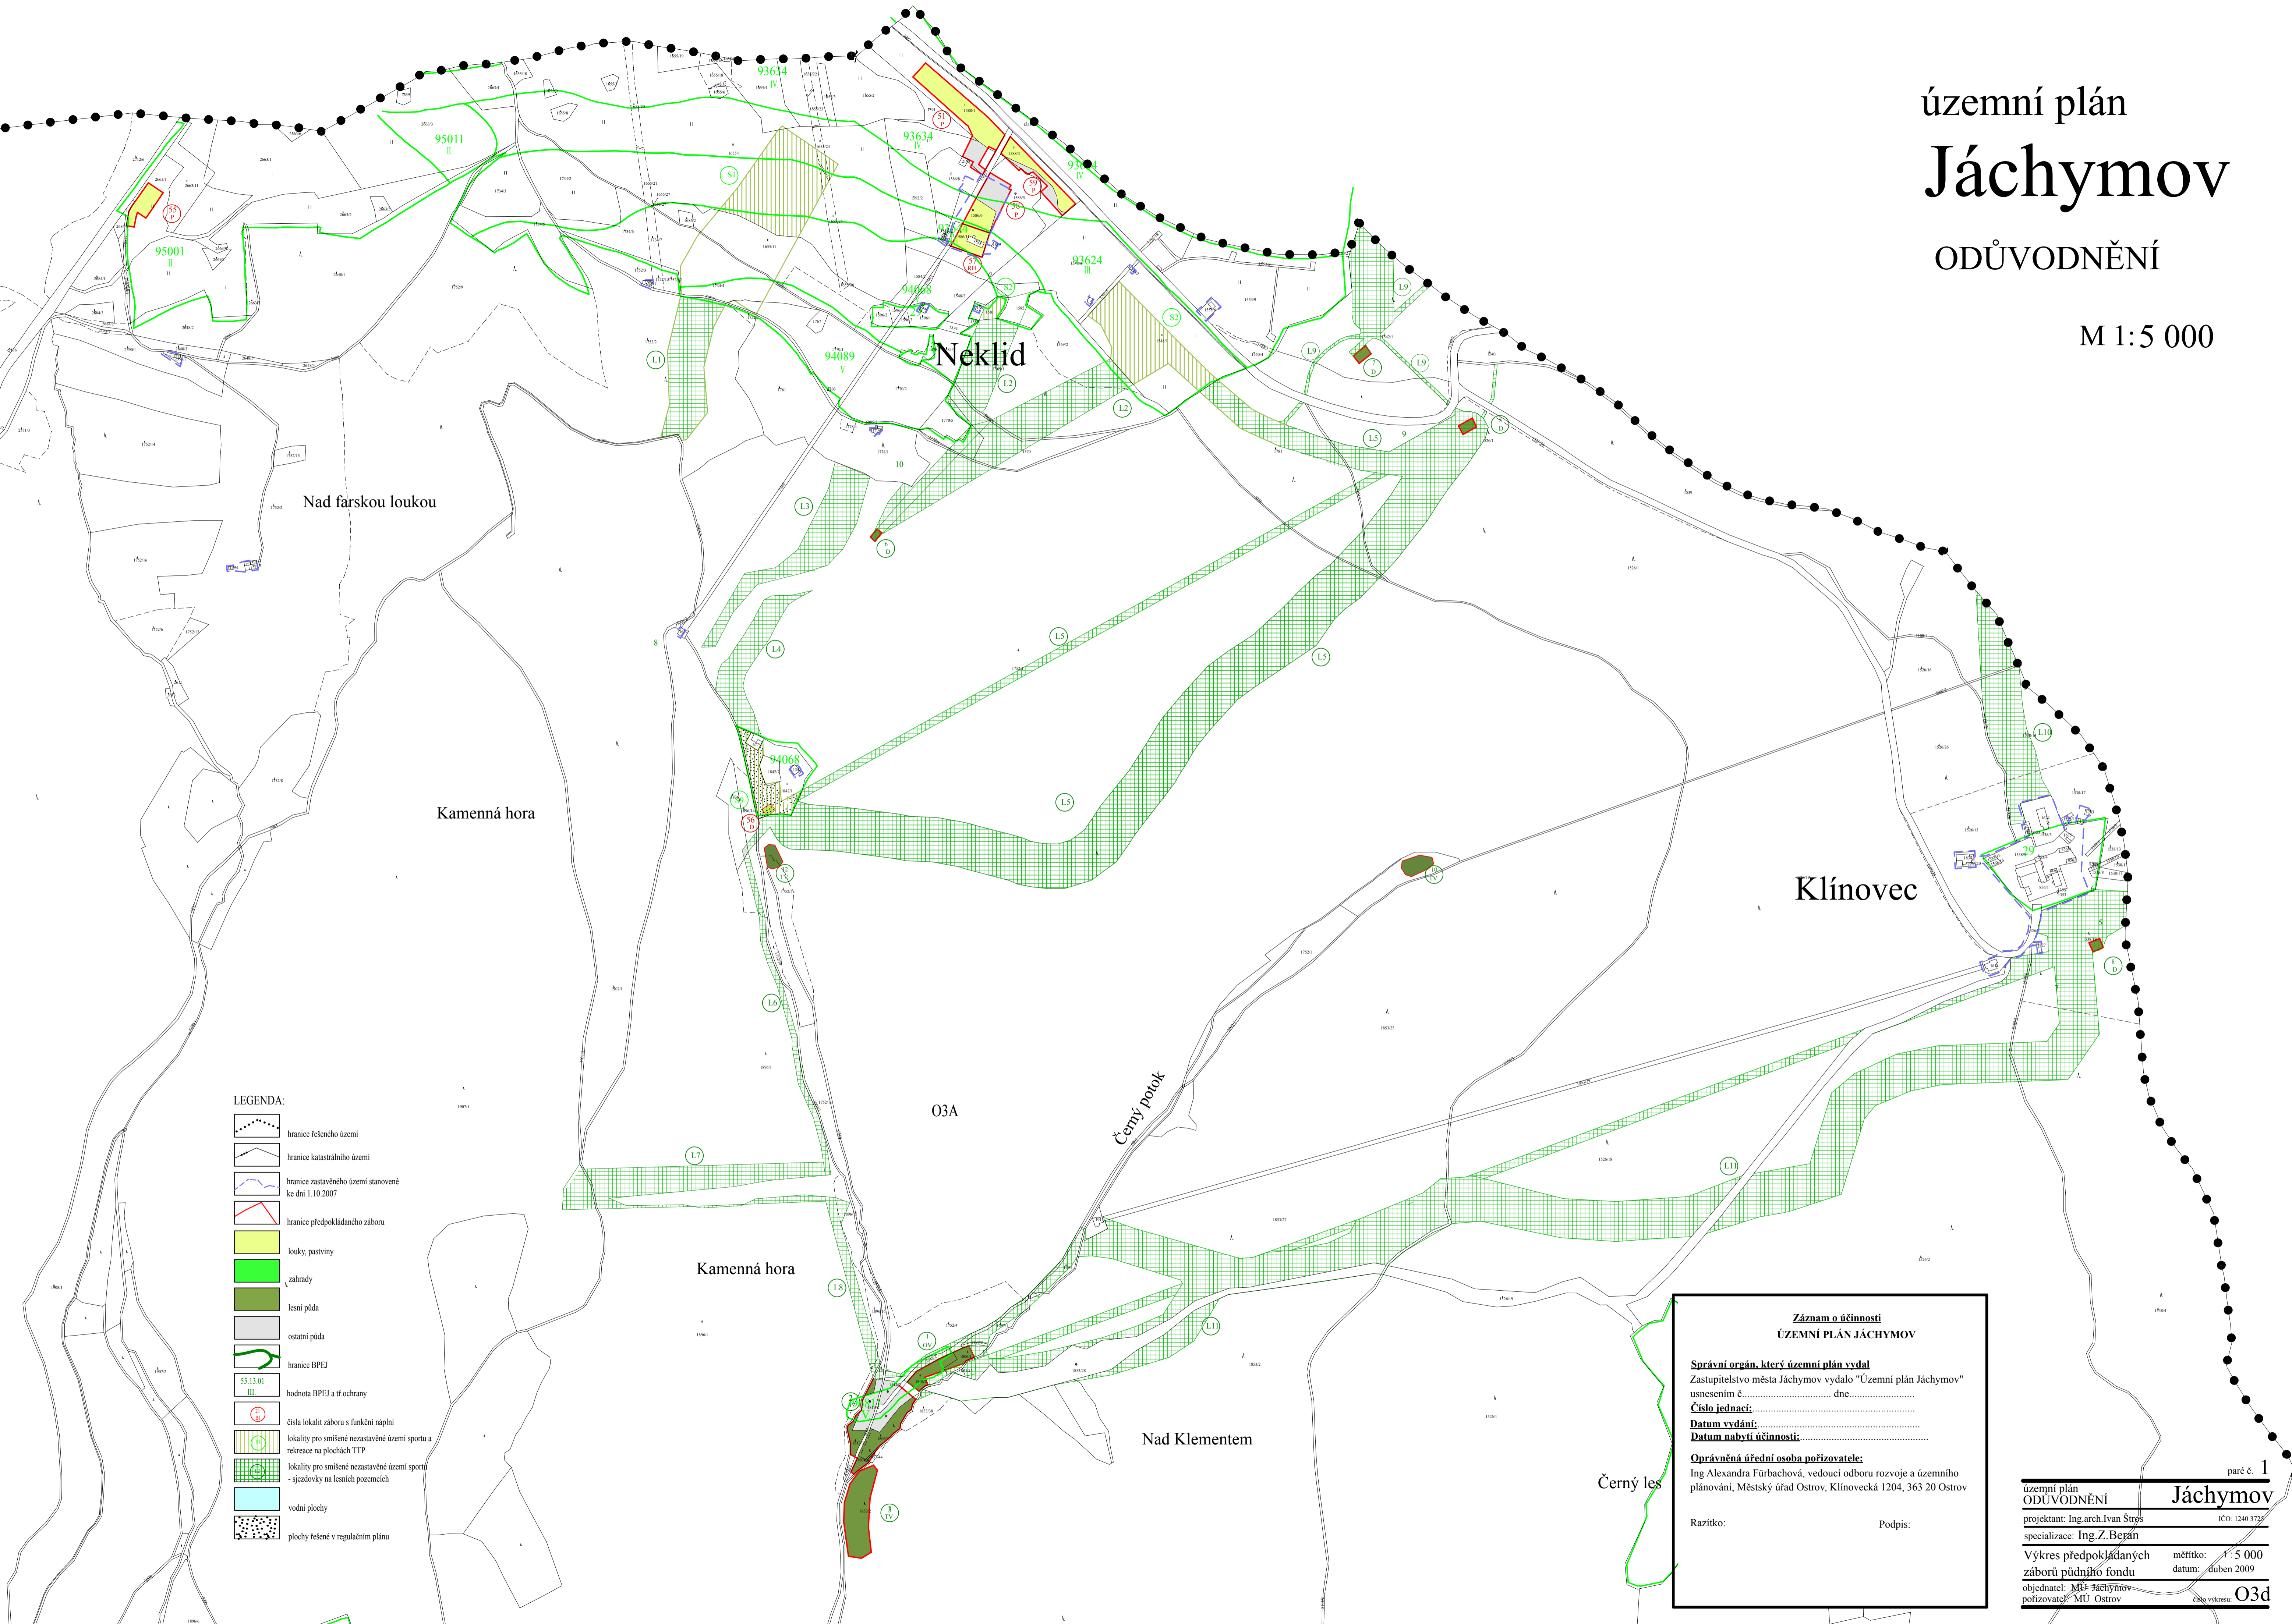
územní plán
Jáchymov
ODŮVODNĚNÍ

M 1:5 000

95011
II
93634
IV
93634
IV
93624
IV
93624
III
95001
II
94068
94089
V
94068

S1
S2
51
P
55
P
59
P
56
P
57
RH
56
D

Neklid
Nad farskou loukou
Kamenná hora
Kamenná hora
Klínovec
O3A
Černý potok
Nad Klementem
Černý les

L1
L2
L2
L3
L4
L5
L5
L5
L5
L6
L7
L8
L9
L9
L9
L10
L11
L11

LEGENDA:
hranice řešeného území
hranice katastrálního území
hranice zastavěného území stanovené ke dni 1.10.2007
hranice předpokládaného záboru
louky, pastviny
zahrady
lesní půda
ostatní půda
hranice BPEJ
55.13.01
III
hodnota BPEJ a tř.ochrany
čísla lokalit záboru s funkční náplní
lokality pro smíšené nezastavěné území sportu a rekreace na plochách TTP
lokality pro smíšené nezastavěné území sportu - sjezdovky na lesních pozemcích
vodní plochy
plochy řešené v regulačním plánu

Záznam o účinnosti
ÚZEMNÍ PLÁN JÁCHYMOV

Správní orgán, který územní plán vydal
Zastupitelstvo města Jáchymov vydalo "Územní plán Jáchymov" usnesením č................................ dne.........................
Číslo jednací:...............................................................
Datum vydání:..............................................................
Datum nabytí účinnosti:..................................................

Oprávněná úřední osoba pořizovatele:
Ing Alexandra Fürbachová, vedoucí odboru rozvoje a územního plánování, Městský úřad Ostrov, Klínovecká 1204, 363 20 Ostrov

Razítko:
Podpis:

paré č. 1
územní plán
ODŮVODNĚNÍ
Jáchymov
projektant: Ing.arch.Ivan Štros
IČO: 1240 3725
specializace: Ing.Z.Beran
Výkres předpokládaných záborů půdního fondu
měřítko: 1 : 5 000
datum: duben 2009
objednatel: MÚ Jáchymov
pořizovatel: MÚ Ostrov
číslo výkresu: O3d